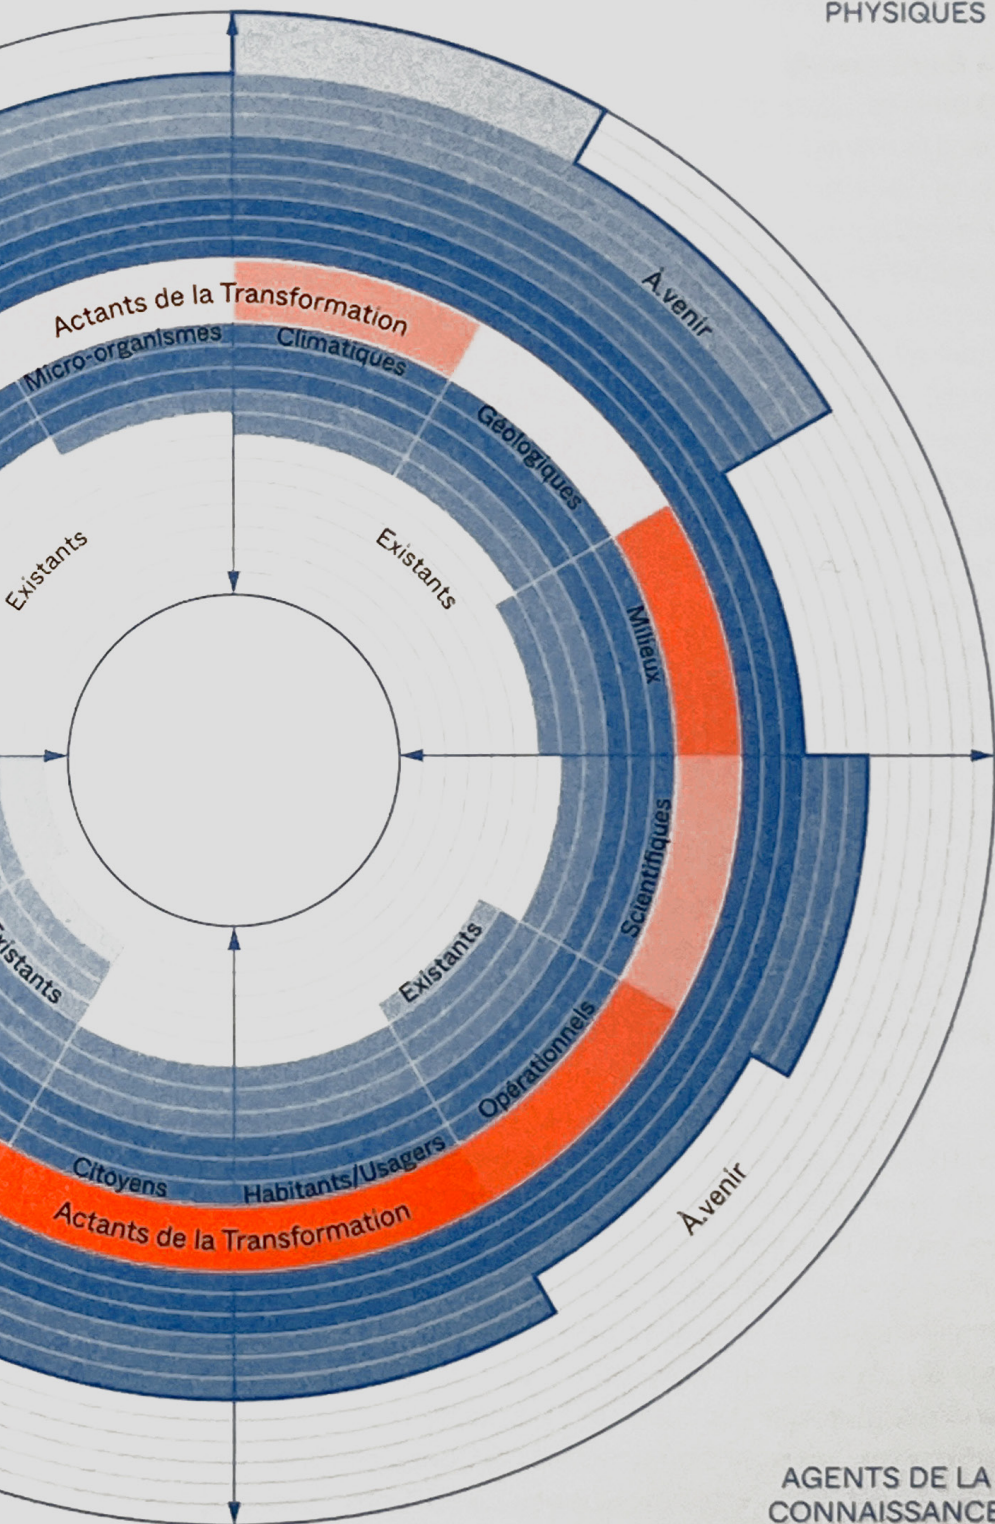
PHYSIQUES

À venir

Actants de la Transformation

Micro-organismes

Climatiques

Géologiques

Existants

Existants

Milieux

Scientifiques

xistants

Existants

Opérationnels

Citoyens

Habitants/Usagers

Actants de la Transformation

À venir

AGENTS DE LA CONNAISSANCE